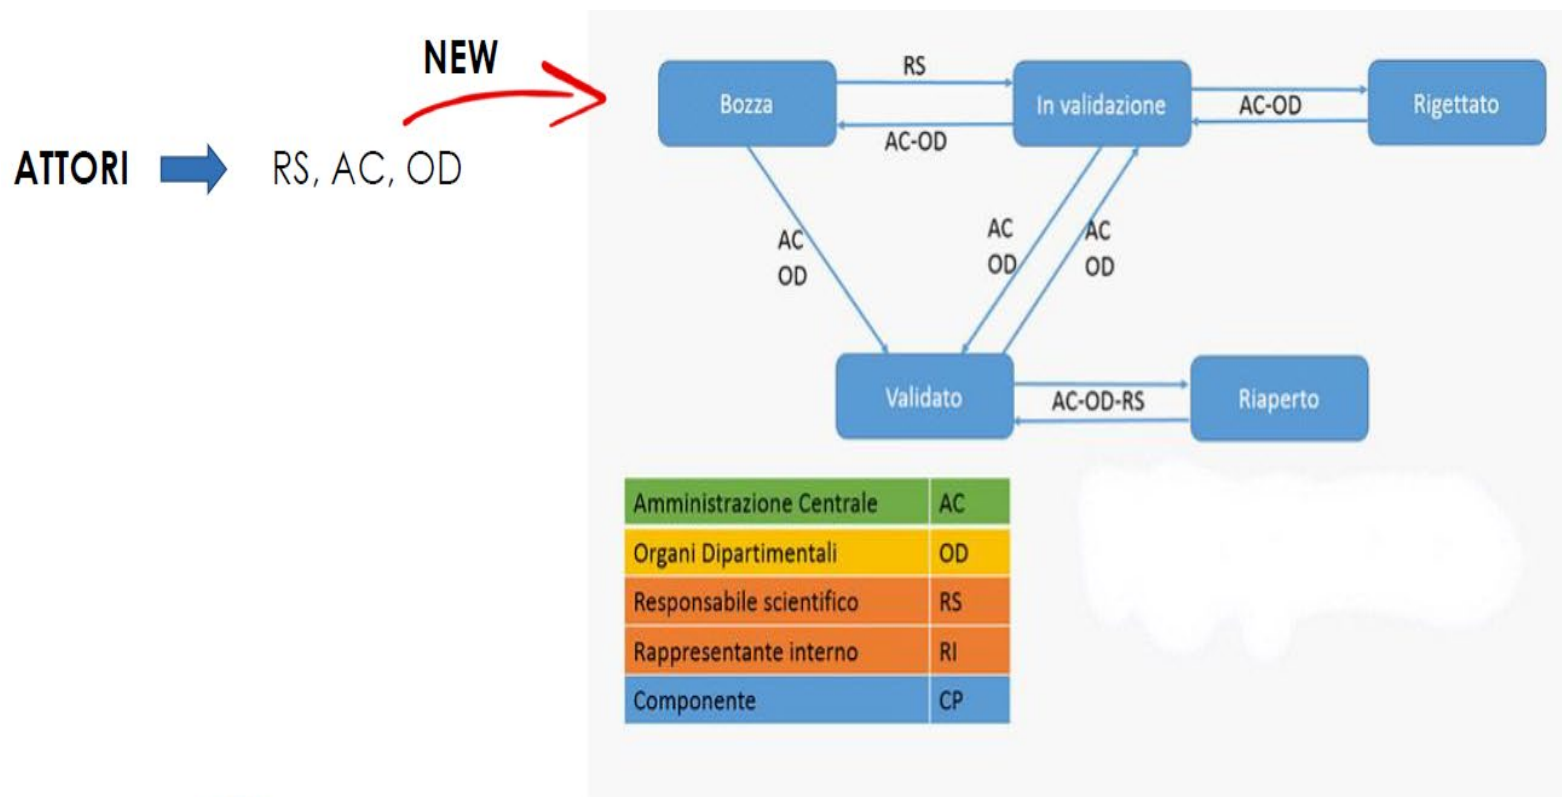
ATTORI RS, AC, OD

NEW

Bozza
RS
AC-OD
In validazione
AC-OD
Rigettato

AC
OD

AC
OD

AC
OD

Validato
AC-OD-RS
Riaperto

| Amministrazione Centrale | AC |
|---|---|
| Organi Dipartimentali | OD |
| Responsabile scientifico | RS |
| Rappresentante interno | RI |
| Componente | CP |